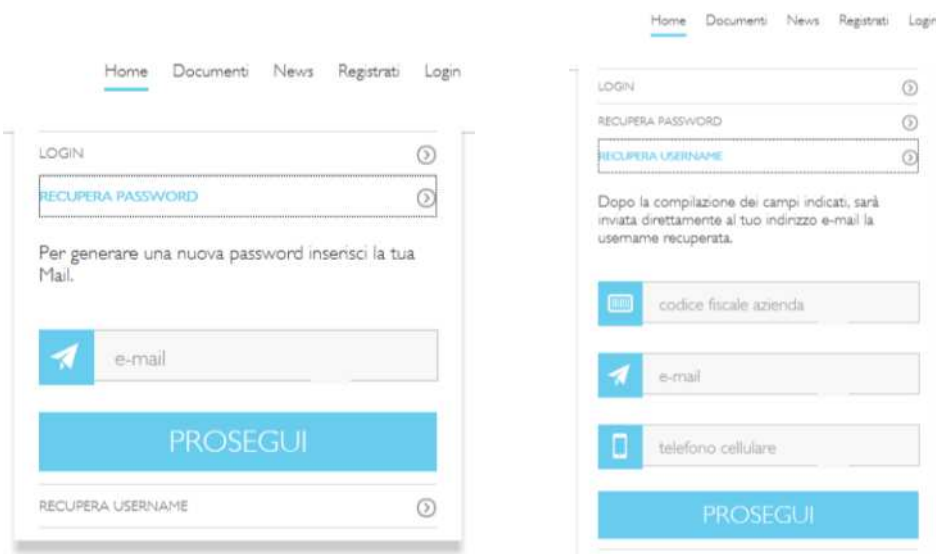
Home Documenti News Registrati Login

LOGIN

RECUPERA PASSWORD

Per generare una nuova password inserisci la tua Mail.

e-mail

PROSEGUI

RECUPERA USERNAME

Home Documenti News Registrati Login

LOGIN

RECUPERA PASSWORD

RECUPERA USERNAME

Dopo la compilazione dei campi indicati, sarà inviata direttamente al tuo indirizzo e-mail la username recuperata.

codice fiscale azienda

e-mail

telefono cellulare

PROSEGUI